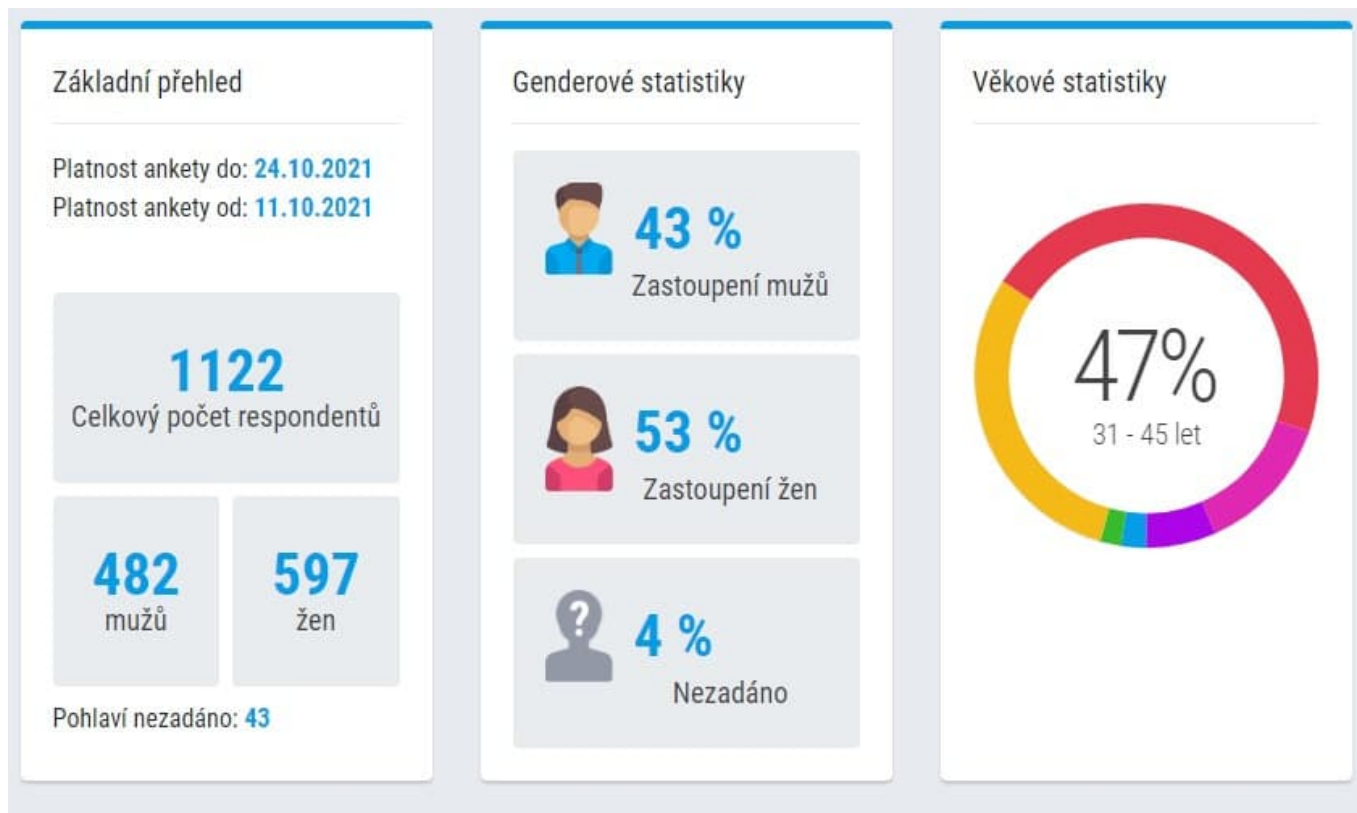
Základní přehled

Platnost ankety do: 24.10.2021
Platnost ankety od: 11.10.2021

1122
Celkový počet respondentů

482
mužů

597
žen

Pohlaví nezadáno: 43

Genderové statistiky

43 %
Zastoupení mužů

53 %
Zastoupení žen

?

4 %
Nezadáno

Věkové statistiky

47%
31 - 45 let